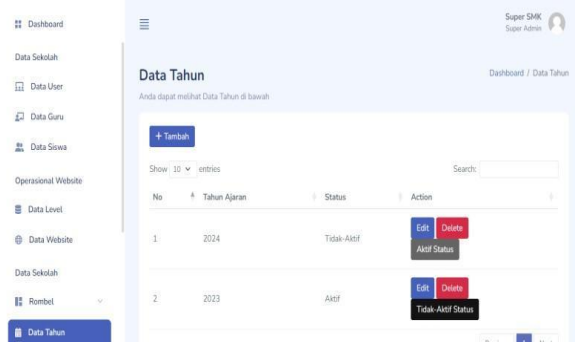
Dashboard

Data Sekolah

Data User

Data Guru

Data Siswa

Operasional Website

Data Level

Data Website

Data Sekolah

Rombel

Data Tahun

Super SMK
Super Admin

Data Tahun

Dashboard / Data Tahun

Anda dapat melihat Data Tahun di bawah

+ Tambah

Show 10 entries

Search:

| No | Tahun Ajaran | Status | Action |
|---|---|---|---|
| 1 | 2024 | Tidak-Aktif | Edit Delete Aktif Status |
| 2 | 2023 | Aktif | Edit Delete Tidak-Aktif Status |

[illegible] 1 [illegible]